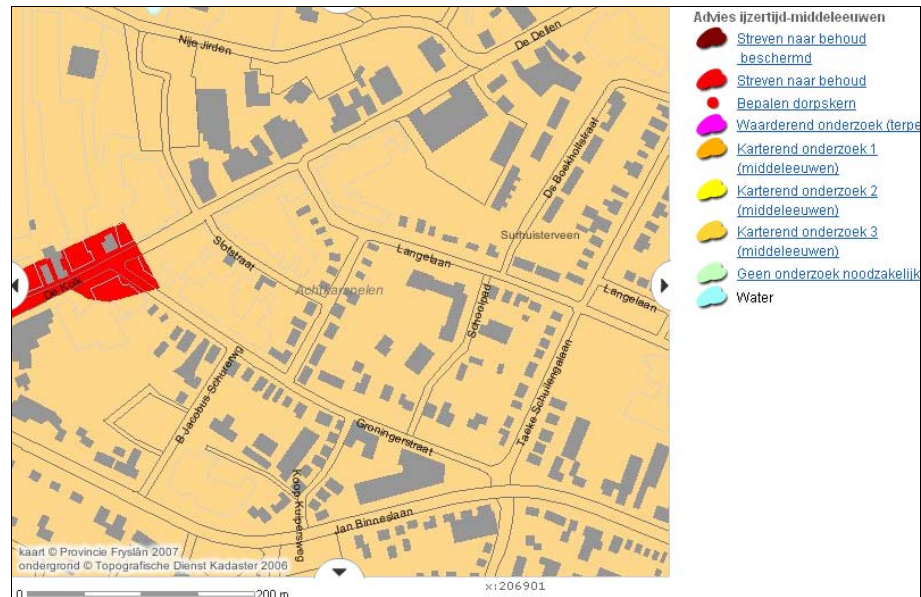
Nije Jirden
De Dellen
De Boekholtstraat
Surhuisterveen
Slotstraat
Langebaan
Achtkarspelen
De Kolk
Schoolpad
Langelaan
Taeke Schuilengalaan
B Jacobus Schuurweg
Groningerstraat
Koop Kuipersweg
Jan Binneslaan
kaart © Provincie Fryslân 2007
ondergrond © Topografische Dienst Kadaster 2006
0
200 m
x:206901

Advies ijzertijd-middeleeuwen
Streven naar behoud beschermd
Streven naar behoud
Bepalen dorpskern
Waarderend onderzoek (terpe
Karterend onderzoek 1 (middeleeuwen)
Karterend onderzoek 2 (middeleeuwen)
Karterend onderzoek 3 (middeleeuwen)
Geen onderzoek noodzakelijk
Water